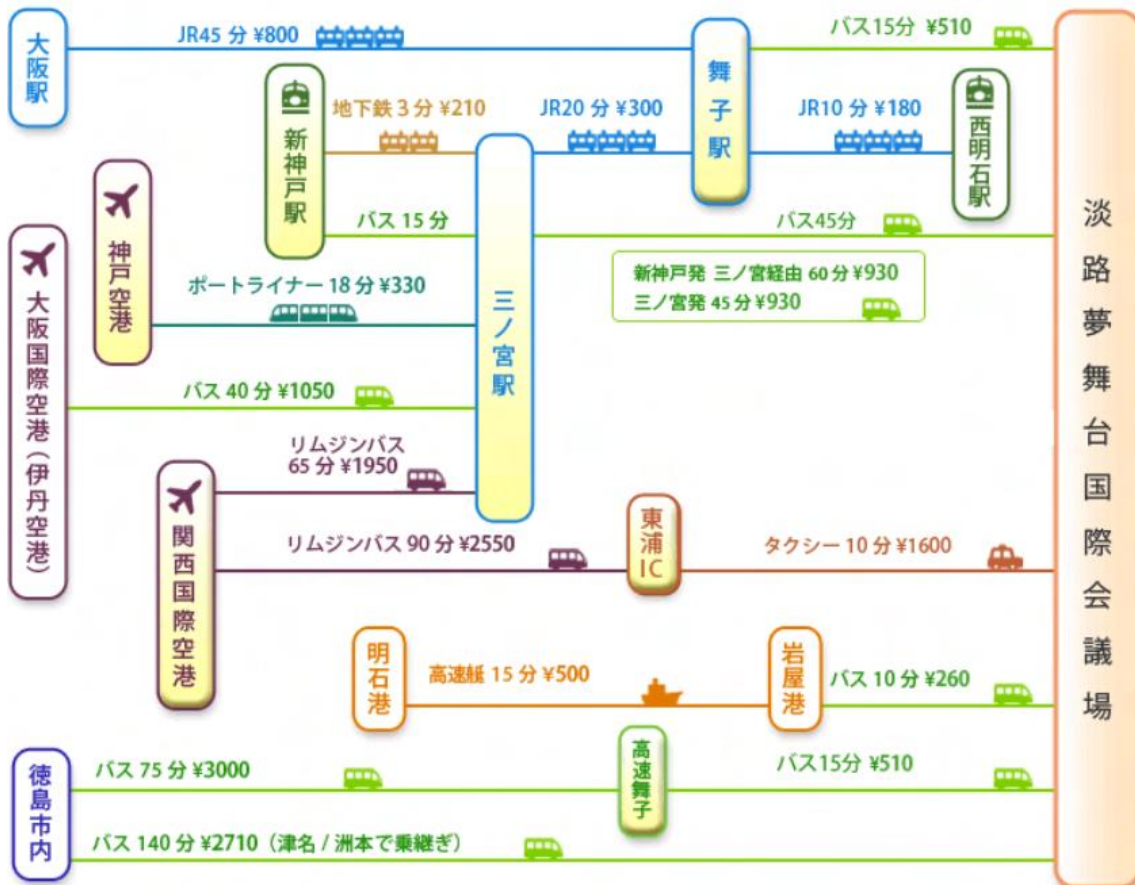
大阪駅

JR45 分 ¥800

舞子駅

バス15分 ¥510

新神戸駅

地下鉄 3 分 ¥210

JR20 分 ¥300

JR10 分 ¥180

西明石駅

淡路夢舞台国際会議場

神戸空港

バス 15 分

バス45分

新神戸発 三ノ宮経由 60 分 ¥930
三ノ宮発 45 分 ¥930

大阪国際空港（伊丹空港）

ポートライナー 18 分 ¥330

三ノ宮駅

バス 40 分 ¥1050

リムジンバス
65 分 ¥1950

関西国際空港

リムジンバス 90 分 ¥2550

東浦IC

タクシー 10 分 ¥1600

明石港

高速艇 15 分 ¥500

岩屋港

バス 10 分 ¥260

徳島市内

バス 75 分 ¥3000

高速舞子

バス15分 ¥510

バス 140 分 ¥2710（津名 / 洲本で乗継ぎ）